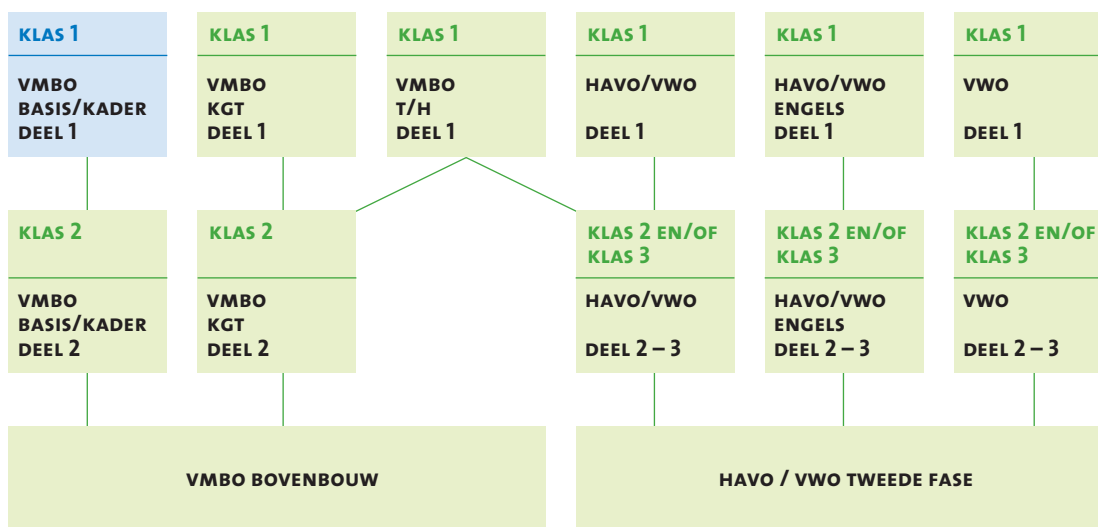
KLAS 1

VMBO BASIS/KADER DEEL 1

KLAS 1

VMBO KGT DEEL 1

KLAS 1

VMBO T/H DEEL 1

KLAS 1

HAVO/VWO

DEEL 1

KLAS 1

HAVO/VWO ENGELS DEEL 1

KLAS 1

VWO

DEEL 1

KLAS 2

VMBO BASIS/KADER DEEL 2

KLAS 2

VMBO KGT DEEL 2

KLAS 2 EN/OF KLAS 3

HAVO/VWO

DEEL 2 – 3

KLAS 2 EN/OF KLAS 3

HAVO/VWO ENGELS DEEL 2 – 3

KLAS 2 EN/OF KLAS 3

VWO

DEEL 2 – 3

VMBO BOVENBOUW

HAVO / VWO TWEEDE FASE